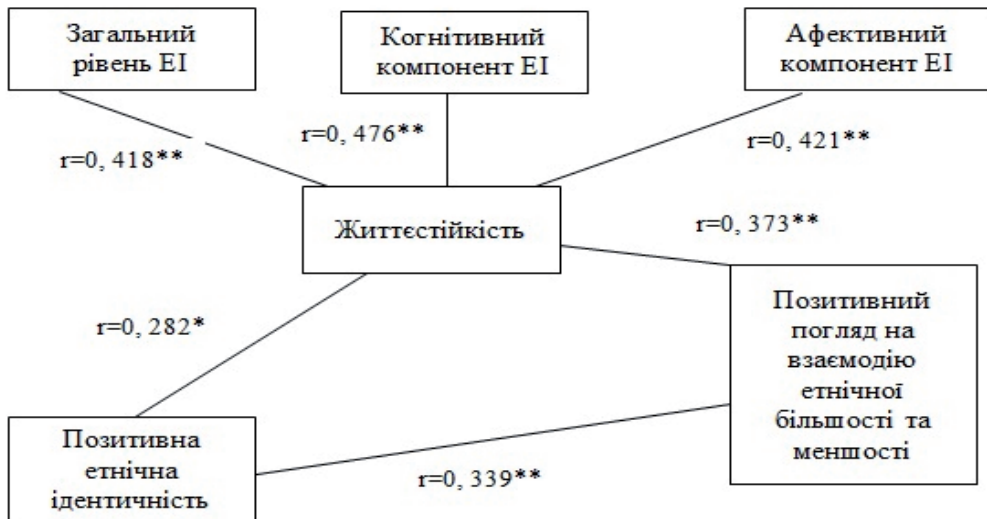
Загальний рівень ЕІ

Когнітивний компонент ЕІ

Афективний компонент ЕІ

r=0, 418**

r=0, 476**

r=0, 421**

Життєстійкість

r=0, 373**

r=0, 282*

Позитивний погляд на взаємодію етнічної більшості та меншості

Позитивна етнічна ідентичність

r=0, 339**